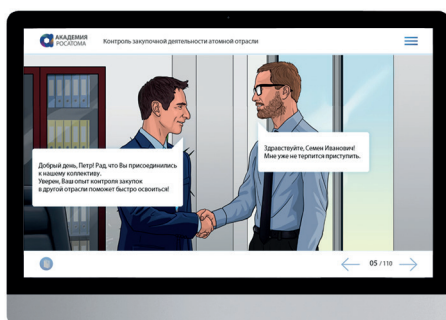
АКАДЕМИЯ РОСАТОМА

Контроль закупочной деятельности атомной отрасли

Добрый день, Петр! Рад, что Вы присоединились к нашему коллективу. Уверен, Ваш опыт контроля закупок в другой отрасли поможет быстро освоиться!

Здравствуйте, Семен Иванович! Мне уже не терпится приступить.

05 / 110